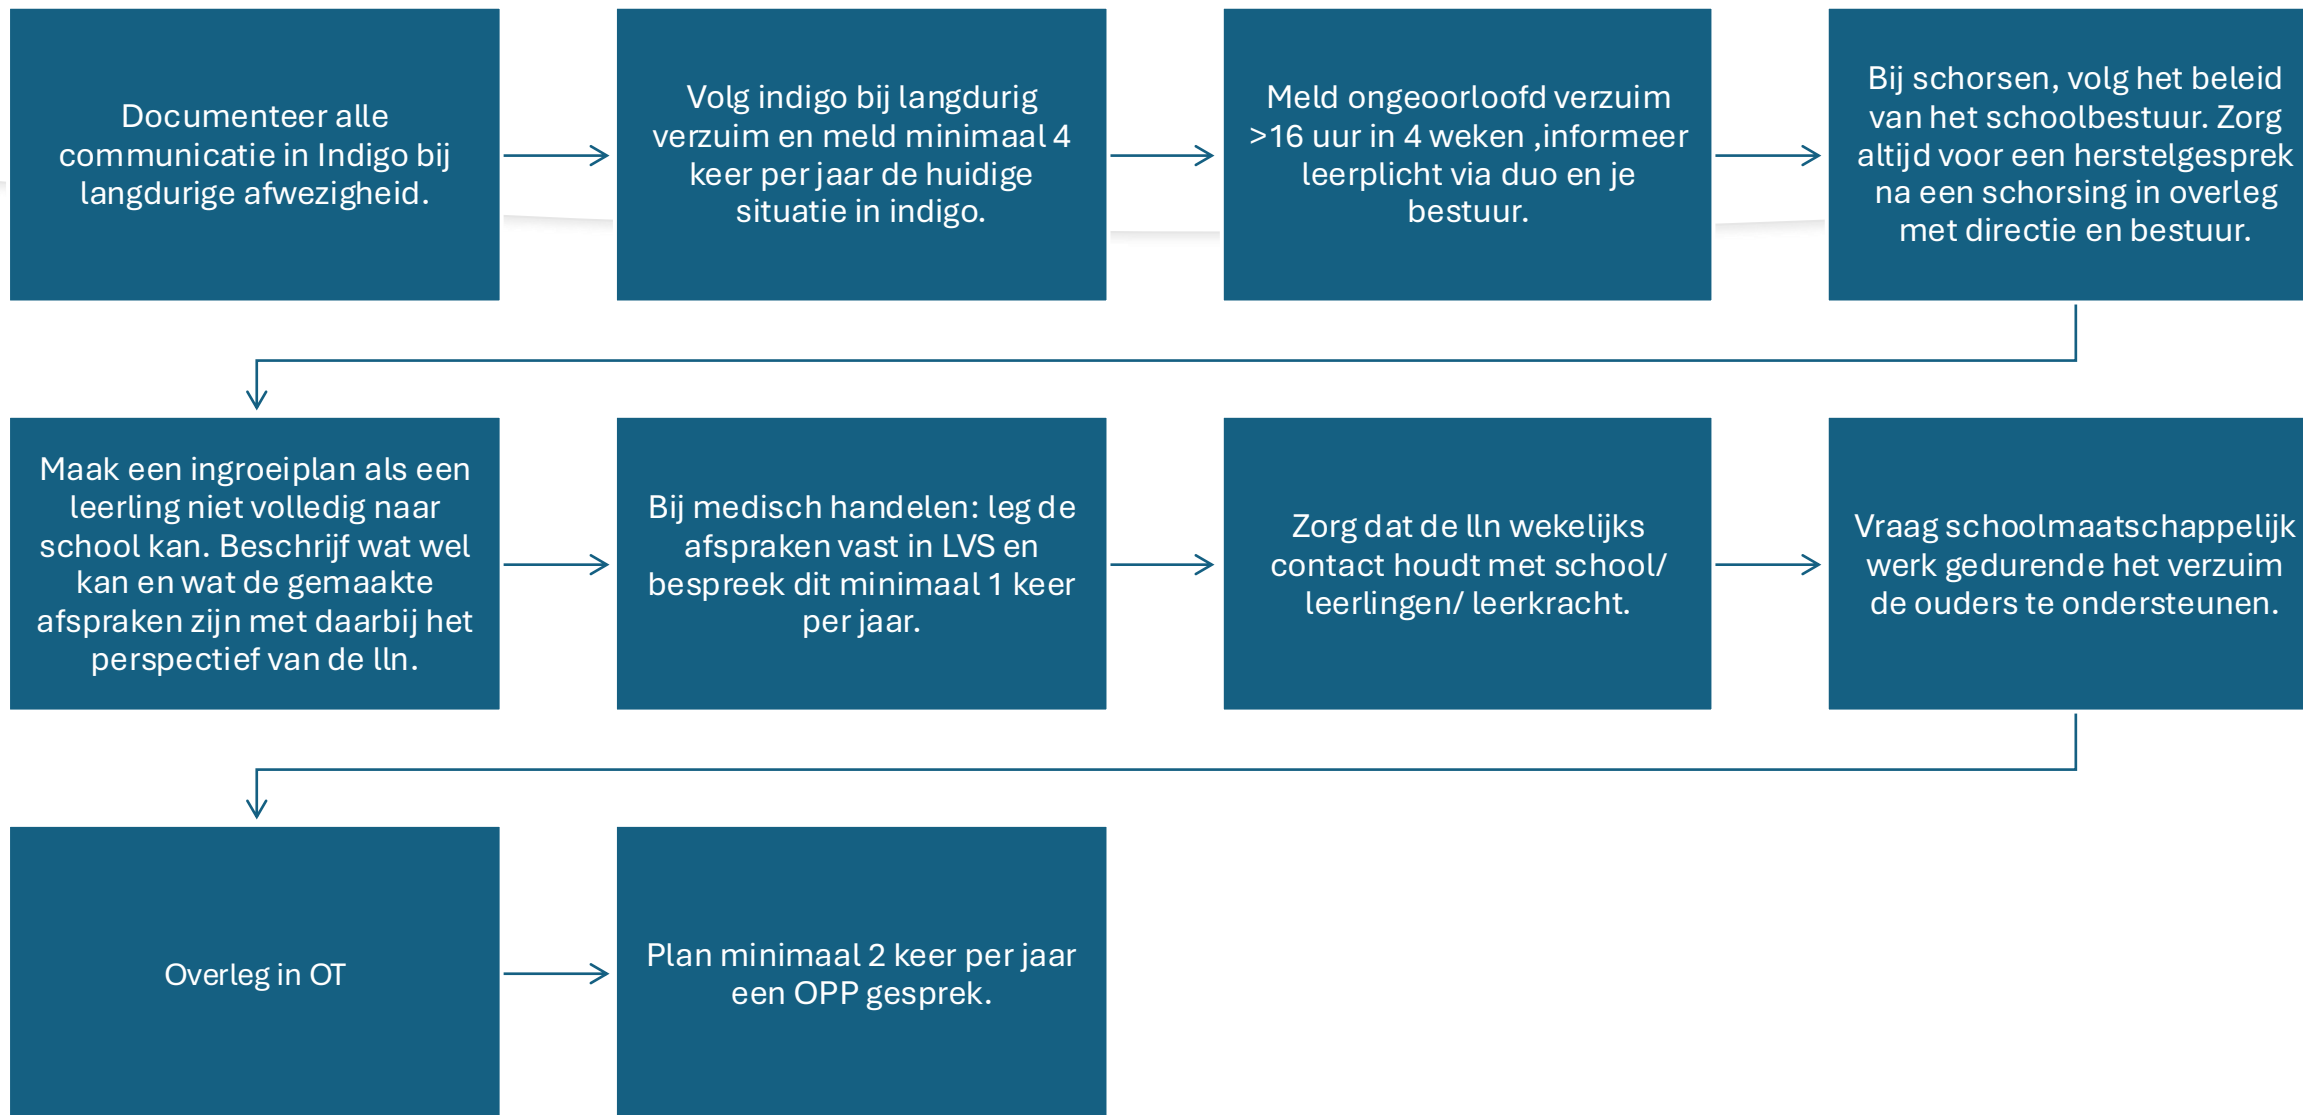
Documenteer alle communicatie in Indigo bij langdurige afwezigheid.

Volg indigo bij langdurig verzuim en meld minimaal 4 keer per jaar de huidige situatie in indigo.

Meld ongeoorloofd verzuim >16 uur in 4 weken ,informeer leerplicht via duo en je bestuur.

Bij schorsen, volg het beleid van het schoolbestuur. Zorg altijd voor een herstelgesprek na een schorsing in overleg met directie en bestuur.

Maak een ingroeiplan als een leerling niet volledig naar school kan. Beschrijf wat wel kan en wat de gemaakte afspraken zijn met daarbij het perspectief van de lln.

Bij medisch handelen: leg de afspraken vast in LVS en bespreek dit minimaal 1 keer per jaar.

Zorg dat de lln wekelijks contact houdt met school/ leerlingen/ leerkracht.

Vraag schoolmaatschappelijk werk gedurende het verzuim de ouders te ondersteunen.

Overleg in OT

Plan minimaal 2 keer per jaar een OPP gesprek.